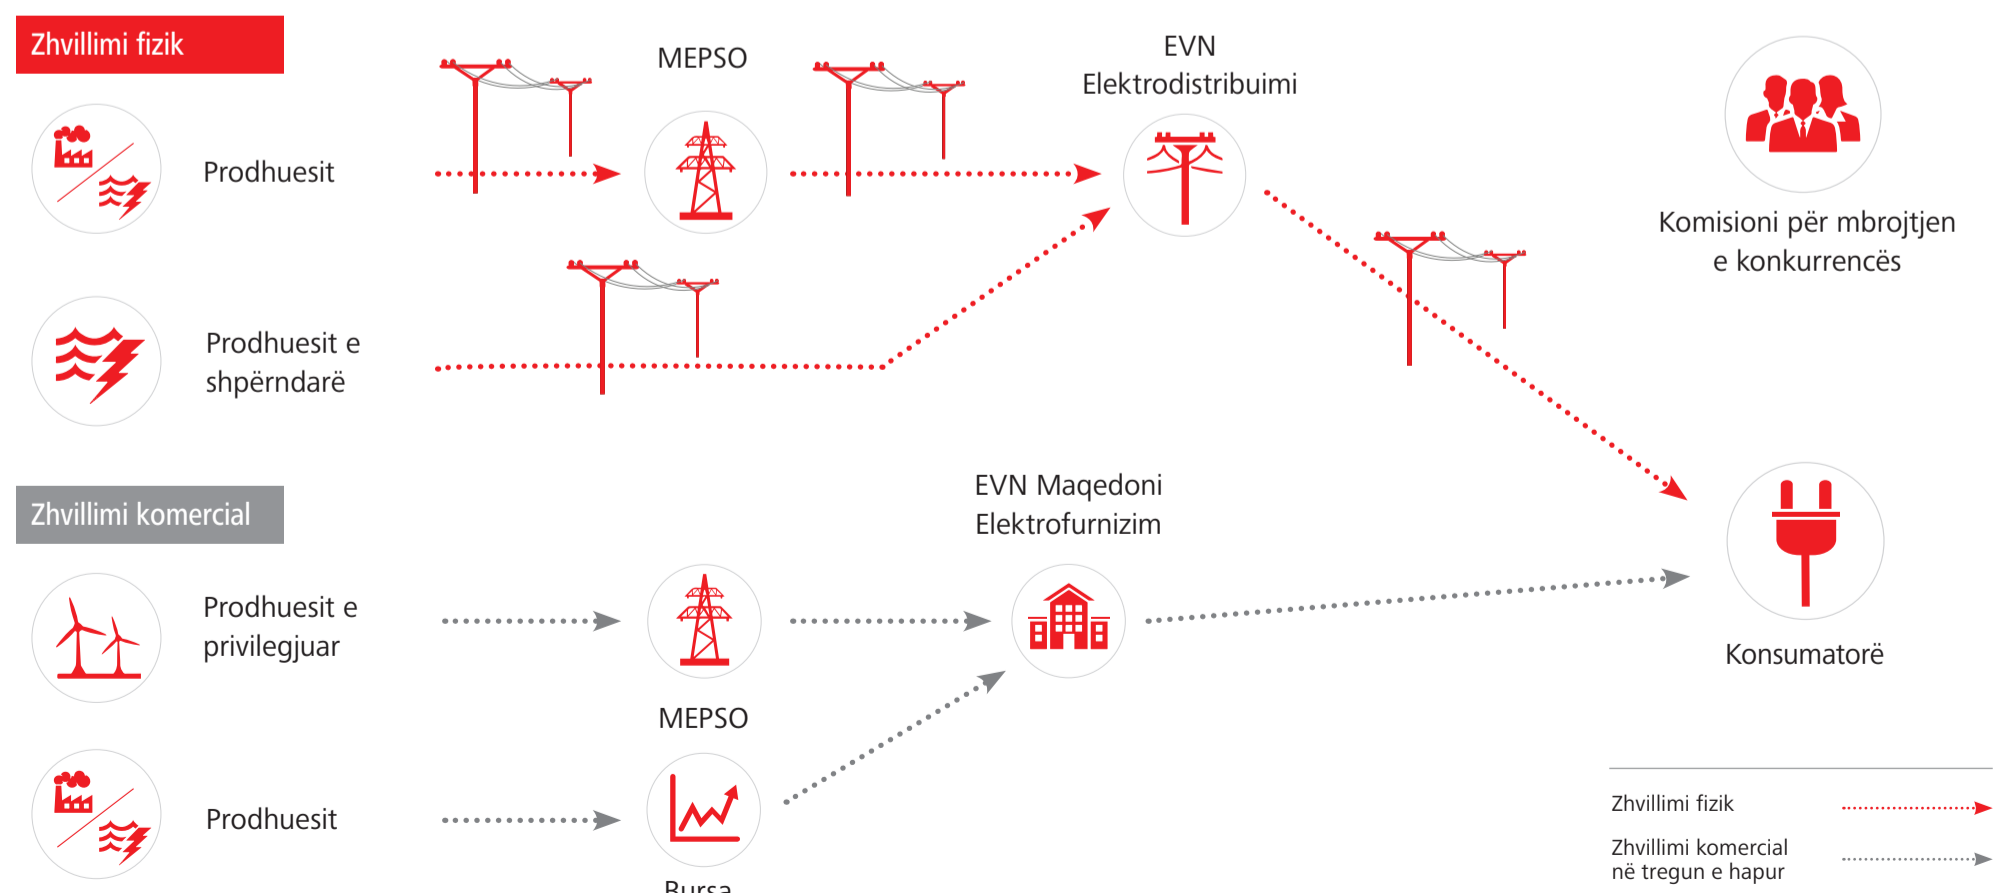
Zhvillimi fizik

Prodhuesit

MEPSO

EVN Elektrodistribuimi

Komisioni për mbrojtjen e konkurrencës

Prodhuesit e shpërndarë

Zhvillimi komercial

EVN Maqedoni Elektrofurnizim

Prodhuesit e privilegjuar

MEPSO

Konsumatorë

Prodhuesit

Bursa

Zhvillimi fizik

Zhvillimi komercial në tregun e hapur